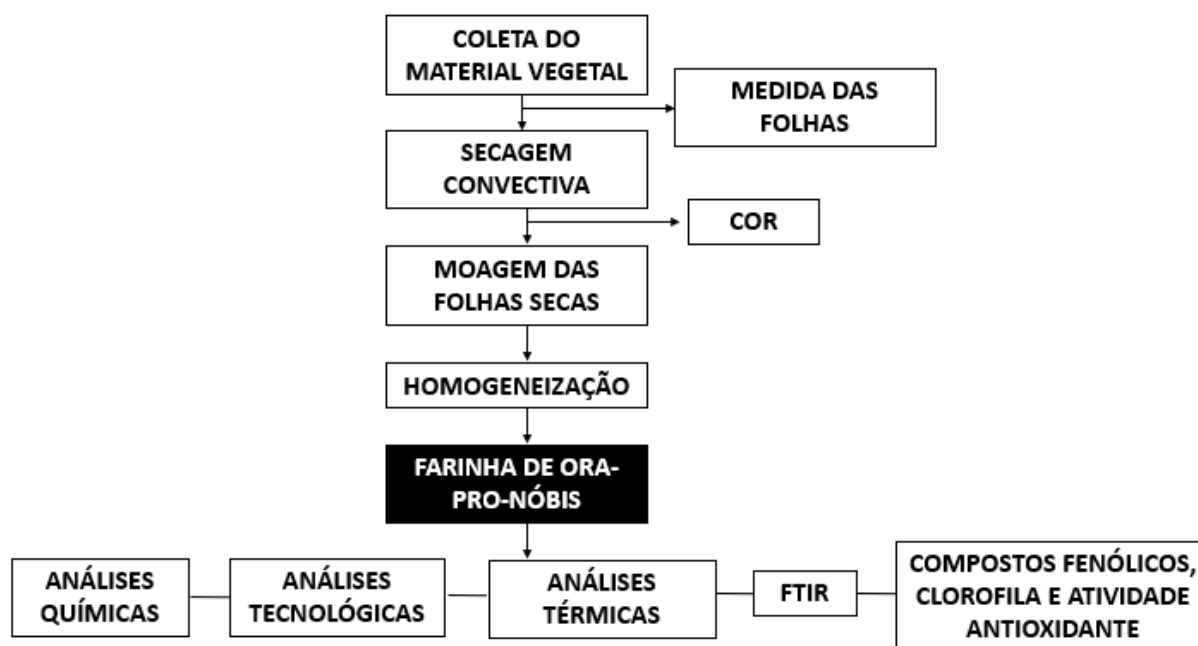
COLETA DO MATERIAL VEGETAL

MEDIDA DAS FOLHAS

SECAGEM CONVECTIVA

COR

MOAGEM DAS FOLHAS SECAS

HOMOGENEIZAÇÃO

FARINHA DE ORA-PRO-NÓBIS

ANÁLISES QUÍMICAS

ANÁLISES TECNOLÓGICAS

ANÁLISES TÉRMICAS

FTIR

COMPOSTOS FENÓLICOS, CLOROFILA E ATIVIDADE ANTIOXIDANTE